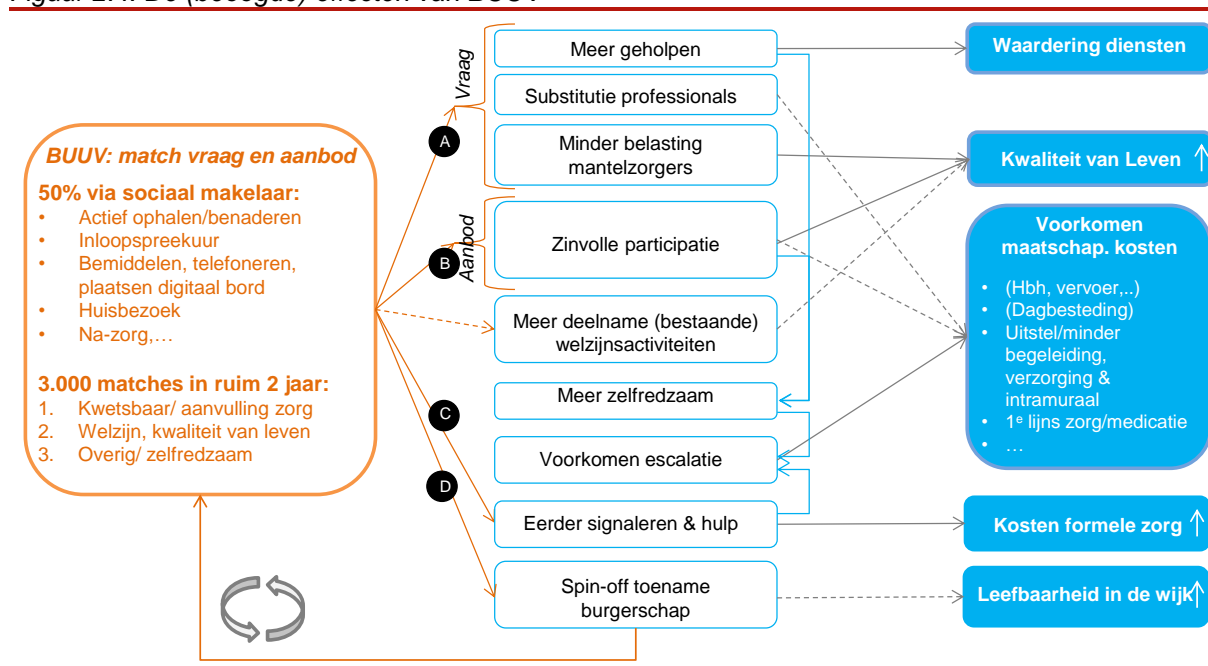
Figuur 2.1: De (beoogde) effecten van BUUV

BUUV: match vraag en aanbod

50% via sociaal makelaar:
• Actief ophalen/benaderen
• Inloopspreekuur
• Bemiddelen, telefoneren, plaatsen digitaal bord
• Huisbezoek
• Na-zorg,…

3.000 matches in ruim 2 jaar:
1. Kwetsbaar/ aanvulling zorg
2. Welzijn, kwaliteit van leven
3. Overig/ zelfredzaam

A

B

C

D

Vraag

Aanbod

Meer geholpen

Substitutie professionals

Minder belasting mantelzorgers

Zinvolle participatie

Meer deelname (bestaande) welzijnsactiviteiten

Meer zelfredzaam

Voorkomen escalatie

Eerder signaleren & hulp

Spin-off toename burgerschap

Waardering diensten

Kwaliteit van Leven ↑

Voorkomen maatschap. kosten
• (Hbh, vervoer,..)
• (Dagbesteding)
• Uitstel/minder begeleiding, verzorging & intramuraal
• 1e lijns zorg/medicatie
• …

Kosten formele zorg ↑

Leefbaarheid in de wijk ↑